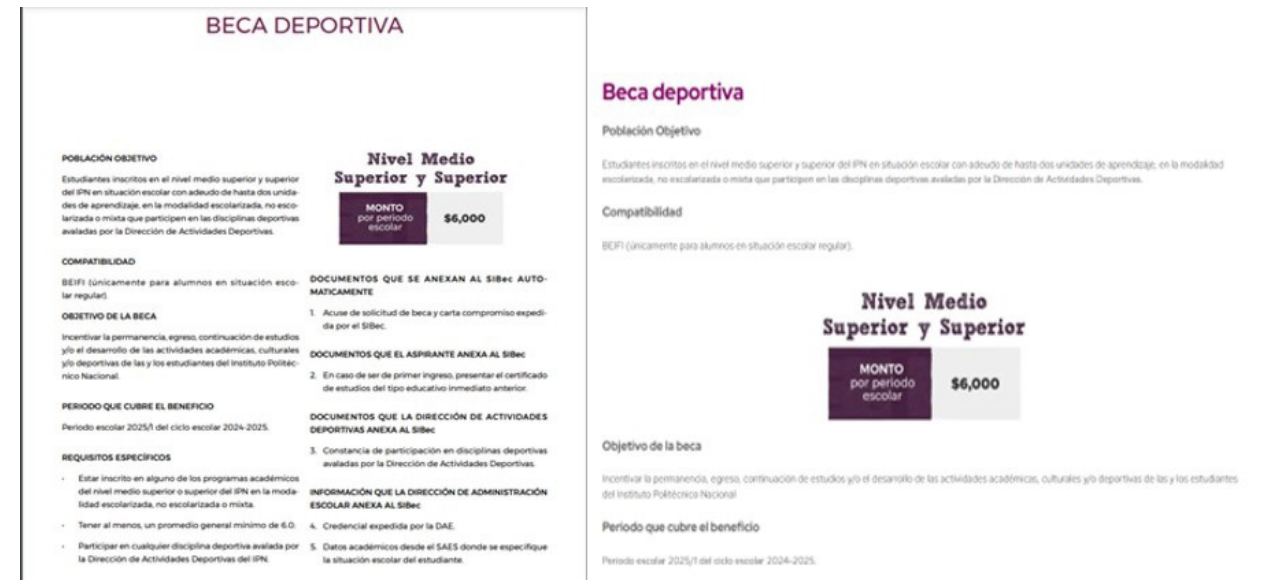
BECA DEPORTIVA

POBLACIÓN OBJETIVO

Estudiantes inscritos en el nivel medio superior y superior del IPN en situación escolar con adeudo de hasta dos unidades de aprendizaje, en la modalidad escolarizada, no escolarizada o mixta que participen en las disciplinas deportivas avaladas por la Dirección de Actividades Deportivas.

COMPATIBILIDAD

BEIFI (únicamente para alumnos en situación escolar regular).

OBJETIVO DE LA BECA

Incentivar la permanencia, egreso, continuación de estudios y/o el desarrollo de las actividades académicas, culturales y/o deportivas de las y los estudiantes del Instituto Politécnico Nacional.

PERIODO QUE CUBRE EL BENEFICIO

Periodo escolar 2025/1 del ciclo escolar 2024-2025.

REQUISITOS ESPECÍFICOS

- Estar inscrito en alguno de los programas académicos del nivel medio superior o superior del IPN en la modalidad escolarizada, no escolarizada o mixta.
- Tener al menos, un promedio general mínimo de 6.0.
- Participar en cualquier disciplina deportiva avalada por la Dirección de Actividades Deportivas del IPN.

Nivel Medio Superior y Superior

| MONTO por periodo escolar | $6,000 |
|---|---|

DOCUMENTOS QUE SE ANEXAN AL SIBec AUTOMATICAMENTE

1. Acuse de solicitud de beca y carta compromiso expedida por el SIBec.

DOCUMENTOS QUE EL ASPIRANTE ANEXA AL SIBec

2. En caso de ser de primer ingreso, presentar el certificado de estudios del tipo educativo inmediato anterior.

DOCUMENTOS QUE LA DIRECCIÓN DE ACTIVIDADES DEPORTIVAS ANEXA AL SIBec

3. Constancia de participación en disciplinas deportivas avaladas por la Dirección de Actividades Deportivas.

INFORMACIÓN QUE LA DIRECCIÓN DE ADMINISTRACIÓN ESCOLAR ANEXA AL SIBec

4. Credencial expedida por la DAE.
5. Datos académicos desde el SAES donde se especifique la situación escolar del estudiante.

Beca deportiva

Población Objetivo

Estudiantes inscritos en el nivel medio superior y superior del IPN en situación escolar con adeudo de hasta dos unidades de aprendizaje, en la modalidad escolarizada, no escolarizada o mixta que participen en las disciplinas deportivas avaladas por la Dirección de Actividades Deportivas.

Compatibilidad

BEIFI (únicamente para alumnos en situación escolar regular).

Nivel Medio Superior y Superior

| MONTO por periodo escolar | $6,000 |
|---|---|

Objetivo de la beca

Incentivar la permanencia, egreso, continuación de estudios y/o el desarrollo de las actividades académicas, culturales y/o deportivas de las y los estudiantes del Instituto Politécnico Nacional

Periodo que cubre el beneficio

Periodo escolar 2025/1 del ciclo escolar 2024-2025.